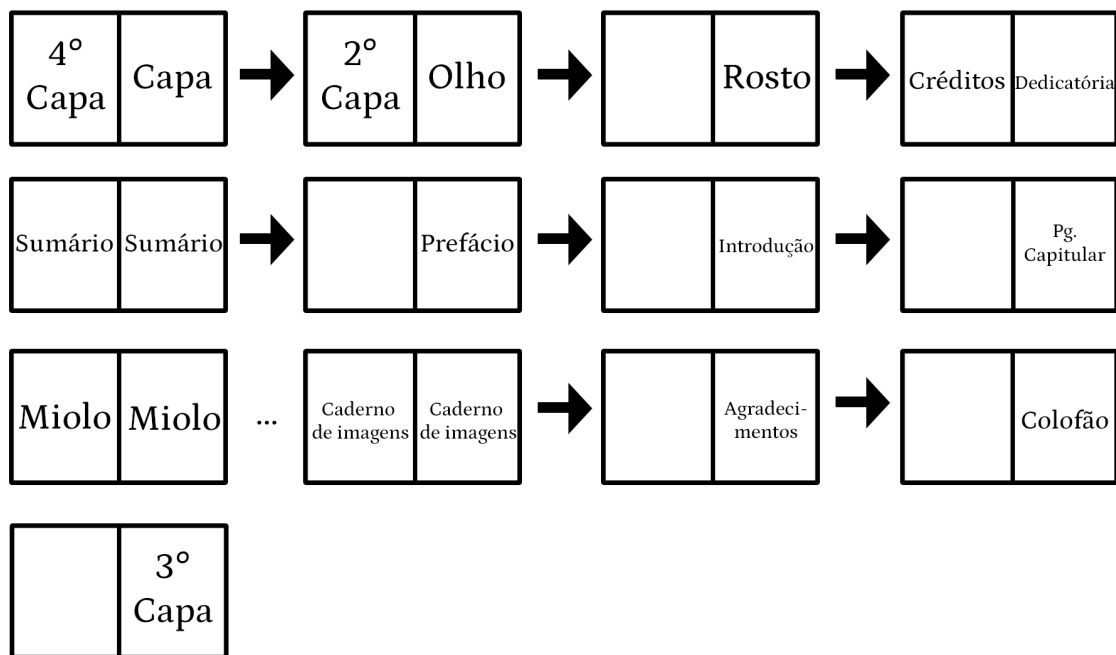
4° Capa | Capa

2° Capa | Olho

Rosto

Créditos | Dedicatória

Sumário | Sumário

Prefácio

Introdução

Pg. Capitular

Miolo | Miolo

...

Caderno de imagens | Caderno de imagens

Agradecimentos

Colofão

3° Capa